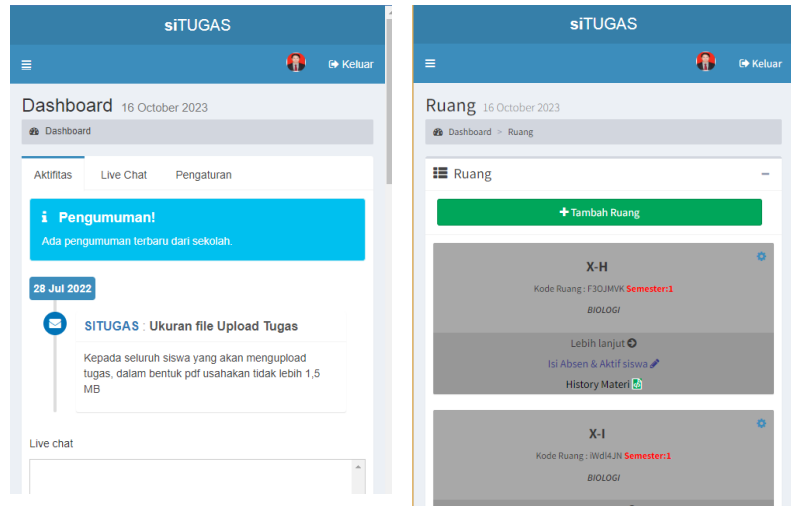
siTUGAS

Keluar

Dashboard 16 October 2023

Dashboard

Aktifitas | Live Chat | Pengaturan

Pengumuman!

Ada pengumuman terbaru dari sekolah.

28 Jul 2022

SITUGAS : Ukuran file Upload Tugas

Kepada seluruh siswa yang akan mengupload tugas, dalam bentuk pdf usahakan tidak lebih 1,5 MB

Live chat

siTUGAS

Keluar

Ruang 16 October 2023

Dashboard > Ruang

Ruang

Tambah Ruang

X-H

Kode Ruang : F3OJMVK Semester:1

BIOLOGI

Lebih lanjut

Isi Absen & Aktif siswa

History Materi

X-I

Kode Ruang : iWdI4JN Semester:1

BIOLOGI